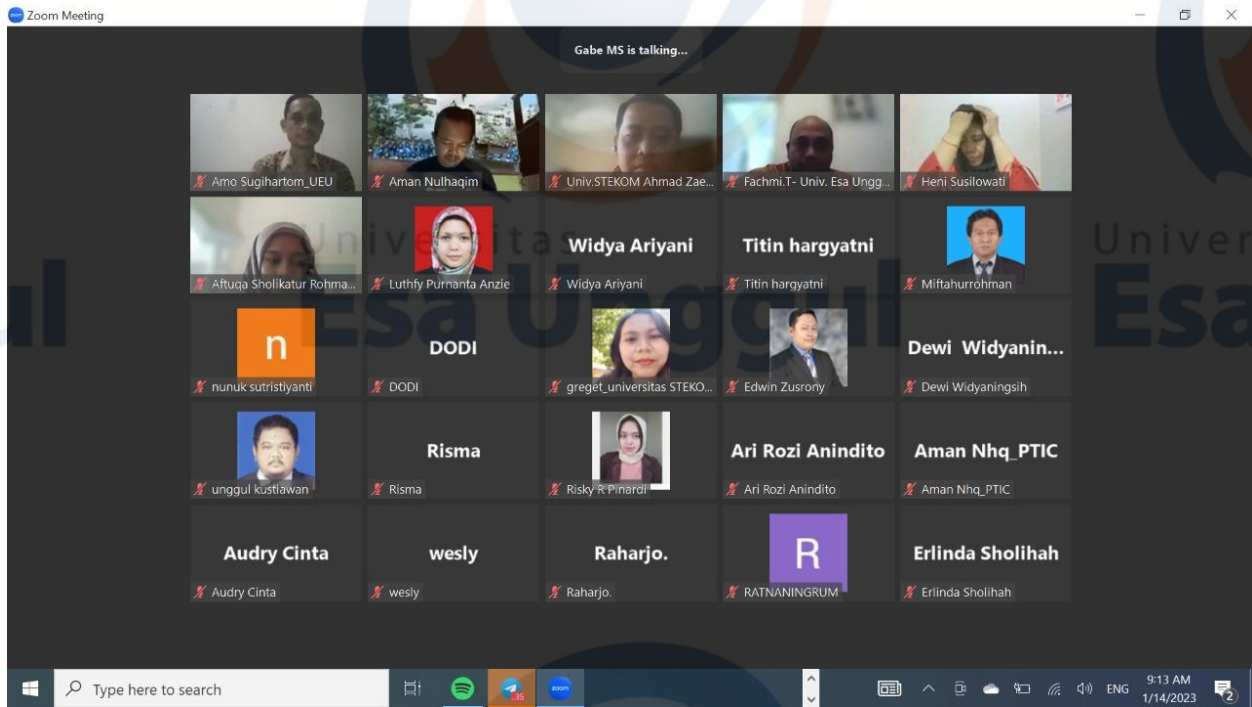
Zoom Meeting

Gabe MS is talking...

Amo Sugihartom_UEU
Aman Nulhaqim
Univ.STEKOM Ahmad Zae...
Fachmi.T- Univ. Esa Ungg...
Heni Susilowati

Aftuqa Sholikatur Rohma...
Luthfy Purnanta Anzie
Widya Ariyani
Widya Ariyani
Titin hargyatni
Titin hargyatni
Miftahurrohman

n
nunuk sutristiyanti
DODI
DODI
greget_universitas STEKO...
Edwin Zusrony
Dewi Widyanin...
Dewi Widyaningsih

unggul kustiawan
Risma
Risma
Risky R Pinardi
Ari Rozi Anindito
Ari Rozi Anindito
Aman Nhq_PTIC
Aman Nhq_PTIC

Audry Cinta
Audry Cinta
wesly
wesly
Raharjo.
Raharjo.
R
RATNANINGRUM
Erlinda Sholihah
Erlinda Sholihah

Universitas Esa Unggul

Type here to search
35
zoom
ENG
9:13 AM
1/14/2023
2